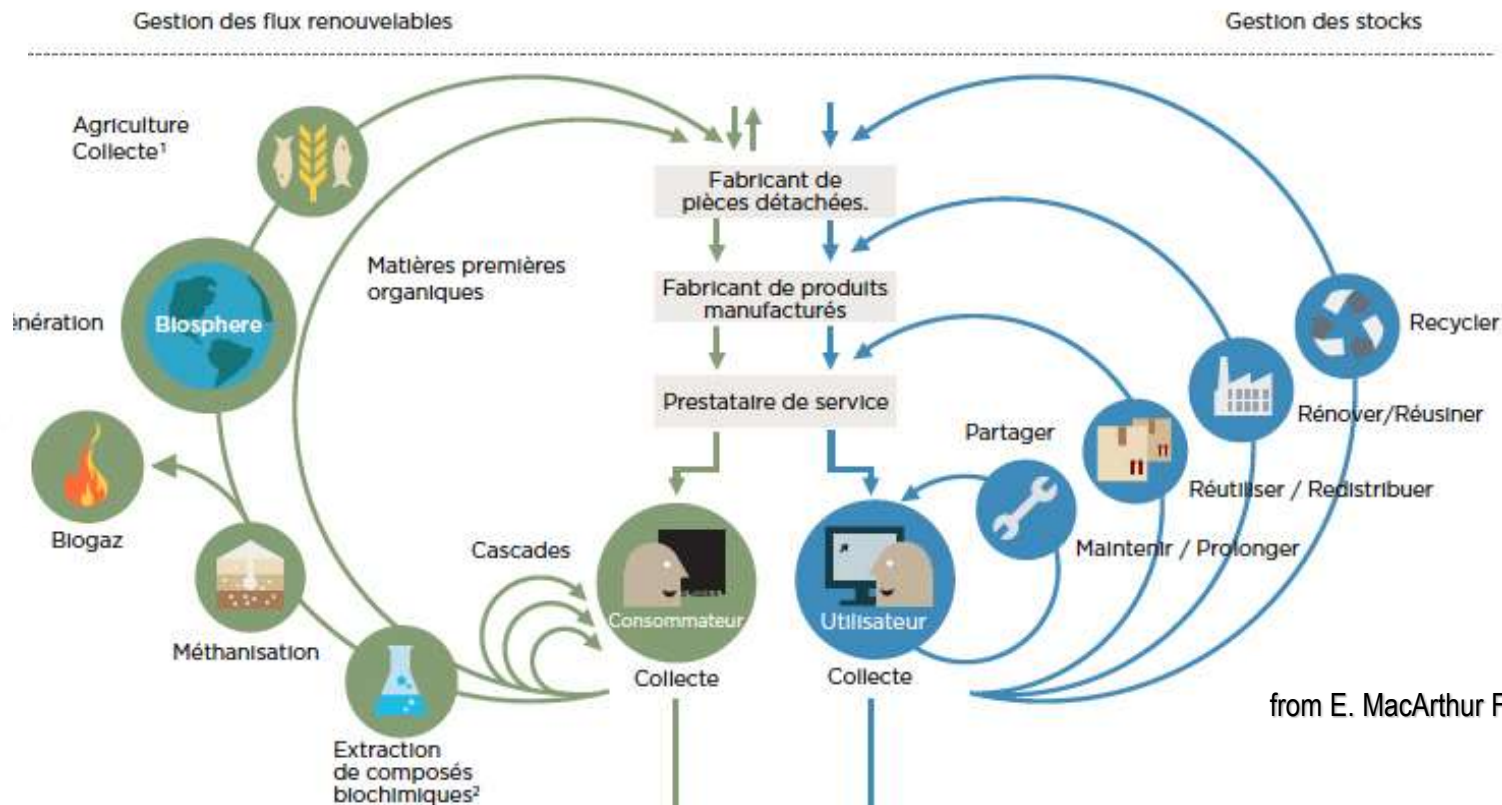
Gestion des flux renouvelables

Gestion des stocks

Agriculture
Collecte¹

Fabricant de pièces détachées.

Matières premières organiques

Fabricant de produits manufacturés

énération

Biosphere

Recycler

Prestataire de service

Rénover/Réusiner

Partager

Biogaz

Réutiliser / Redistribuer

Maintenir / Prolonger

Cascades

Consommateur

Utilisateur

Méthanisation

Collecte

Collecte

from E. MacArthur F

Extraction de composés biochimiques²